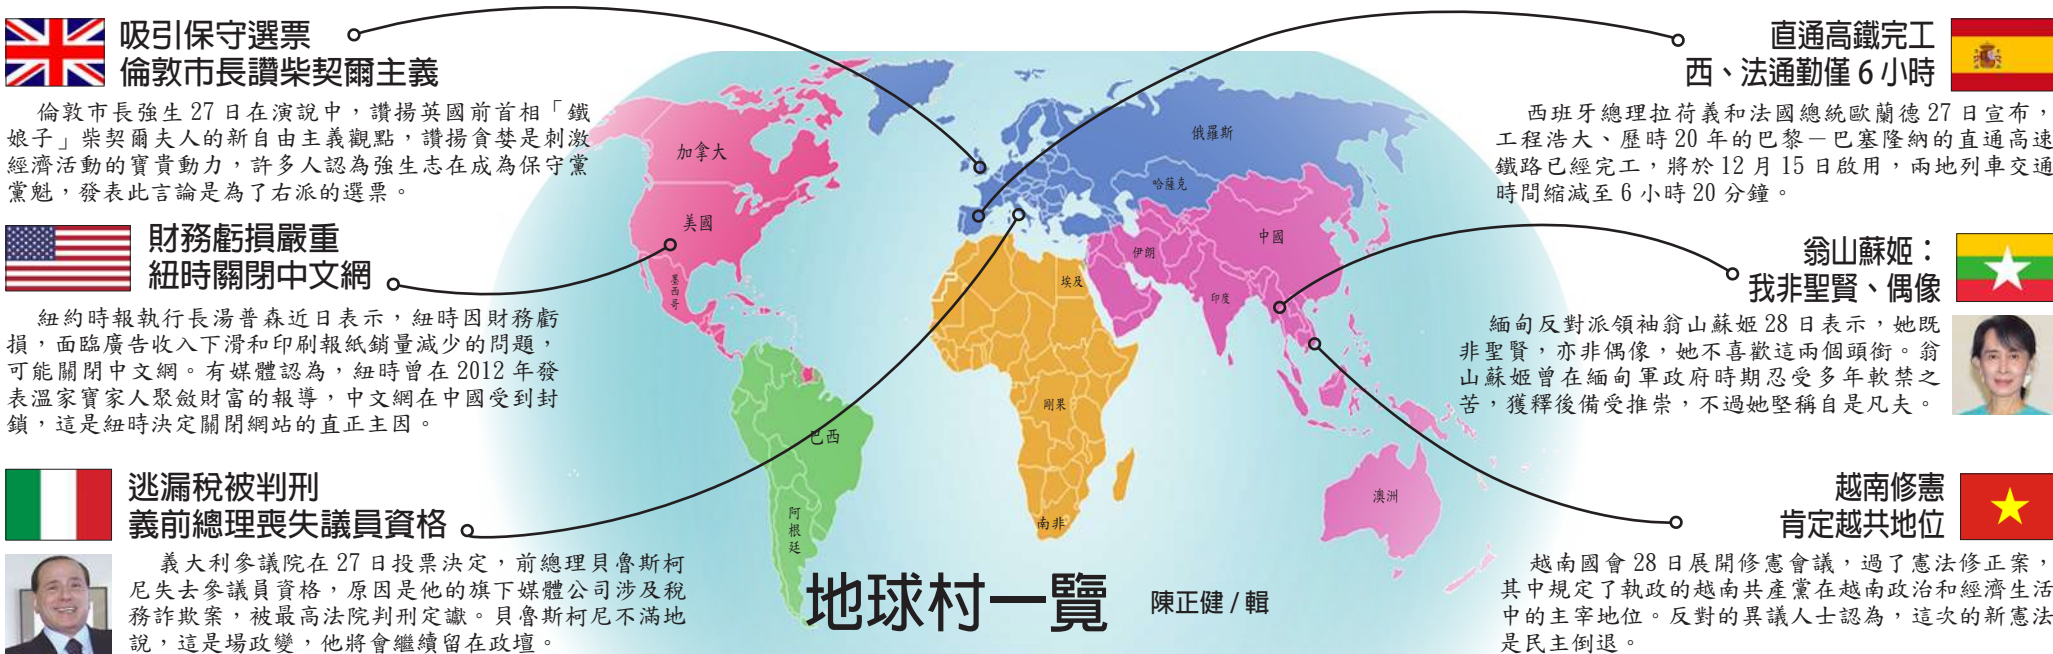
吸引保守選票
倫敦市長讚柴契爾主義

倫敦市長強生 27 日在演說中，讚揚英國前首相「鐵娘子」柴契爾夫人的新自由主義觀點，讚揚貪婪是刺激經濟活動的寶貴動力，許多人認為強生志在成為保守黨黨魁，發表此言論是為了右派的選票。

財務虧損嚴重
紐時關閉中文網

紐約時報執行長湯普森近日表示，紐時因財務虧損，面臨廣告收入下滑和印刷報紙銷量減少的問題，可能關閉中文網。有媒體認為，紐時曾在 2012 年發表溫家寶家人聚斂財富的報導，中文網在中國受到封鎖，這是紐時決定關閉網站的直正主因。

逃漏稅被判刑
義前總理喪失議員資格

義大利參議院在 27 日投票決定，前總理貝魯斯柯尼失去參議員資格，原因是他的旗下媒體公司涉及稅務詐欺案，被最高法院判刑定讞。貝魯斯柯尼不滿地說，這是場政變，他將會繼續留在政壇。

加拿大
美國
墨西哥
巴西
阿根廷
俄羅斯
哈薩克
中國
伊朗
印度
埃及
剛果
南非
澳洲

地球村一覽
陳正健／輯

直通高鐵完工
西、法通勤僅 6 小時

西班牙總理拉荷義和法國總統歐蘭德 27 日宣布，工程浩大、歷時 20 年的巴黎－巴塞隆納的直通高速鐵路已經完工，將於 12 月 15 日啟用，兩地列車交通時間縮減至 6 小時 20 分鐘。

翁山蘇姬：
我非聖賢、偶像

緬甸反對派領袖翁山蘇姬 28 日表示，她既非聖賢，亦非偶像，她不喜歡這兩個頭銜。翁山蘇姬曾在緬甸軍政府時期忍受多年軟禁之苦，獲釋後備受推崇，不過她堅稱自是凡夫。

越南修憲
肯定越共地位

越南國會 28 日展開修憲會議，過了憲法修正案，其中規定了執政的越南共產黨在越南政治和經濟生活中的主宰地位。反對的異議人士認為，這次的新憲法是民主倒退。